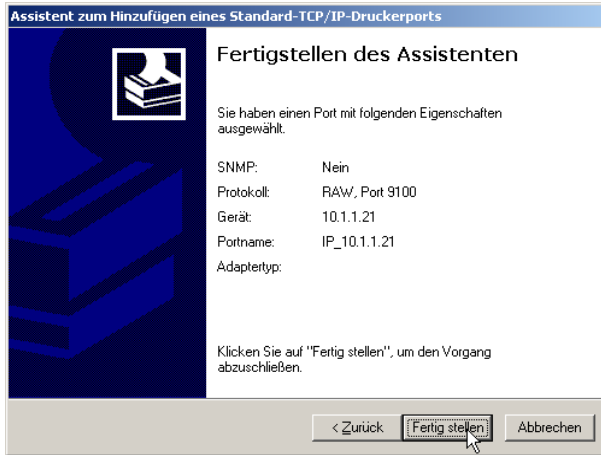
Assistent zum Hinzufügen eines Standard-TCP/IP-Druckerports

Fertigstellen des Assistenten

Sie haben einen Port mit folgenden Eigenschaften ausgewählt.

| SNMP: | Nein |
|---|---|
| Protokoll: | RAW, Port 9100 |
| Gerät: | 10.1.1.21 |
| Portname: | IP_10.1.1.21 |
| Adaptertyp: | |

Klicken Sie auf "Fertig stellen", um den Vorgang abzuschließen.

< Zurück | Fertig stellen | Abbrechen